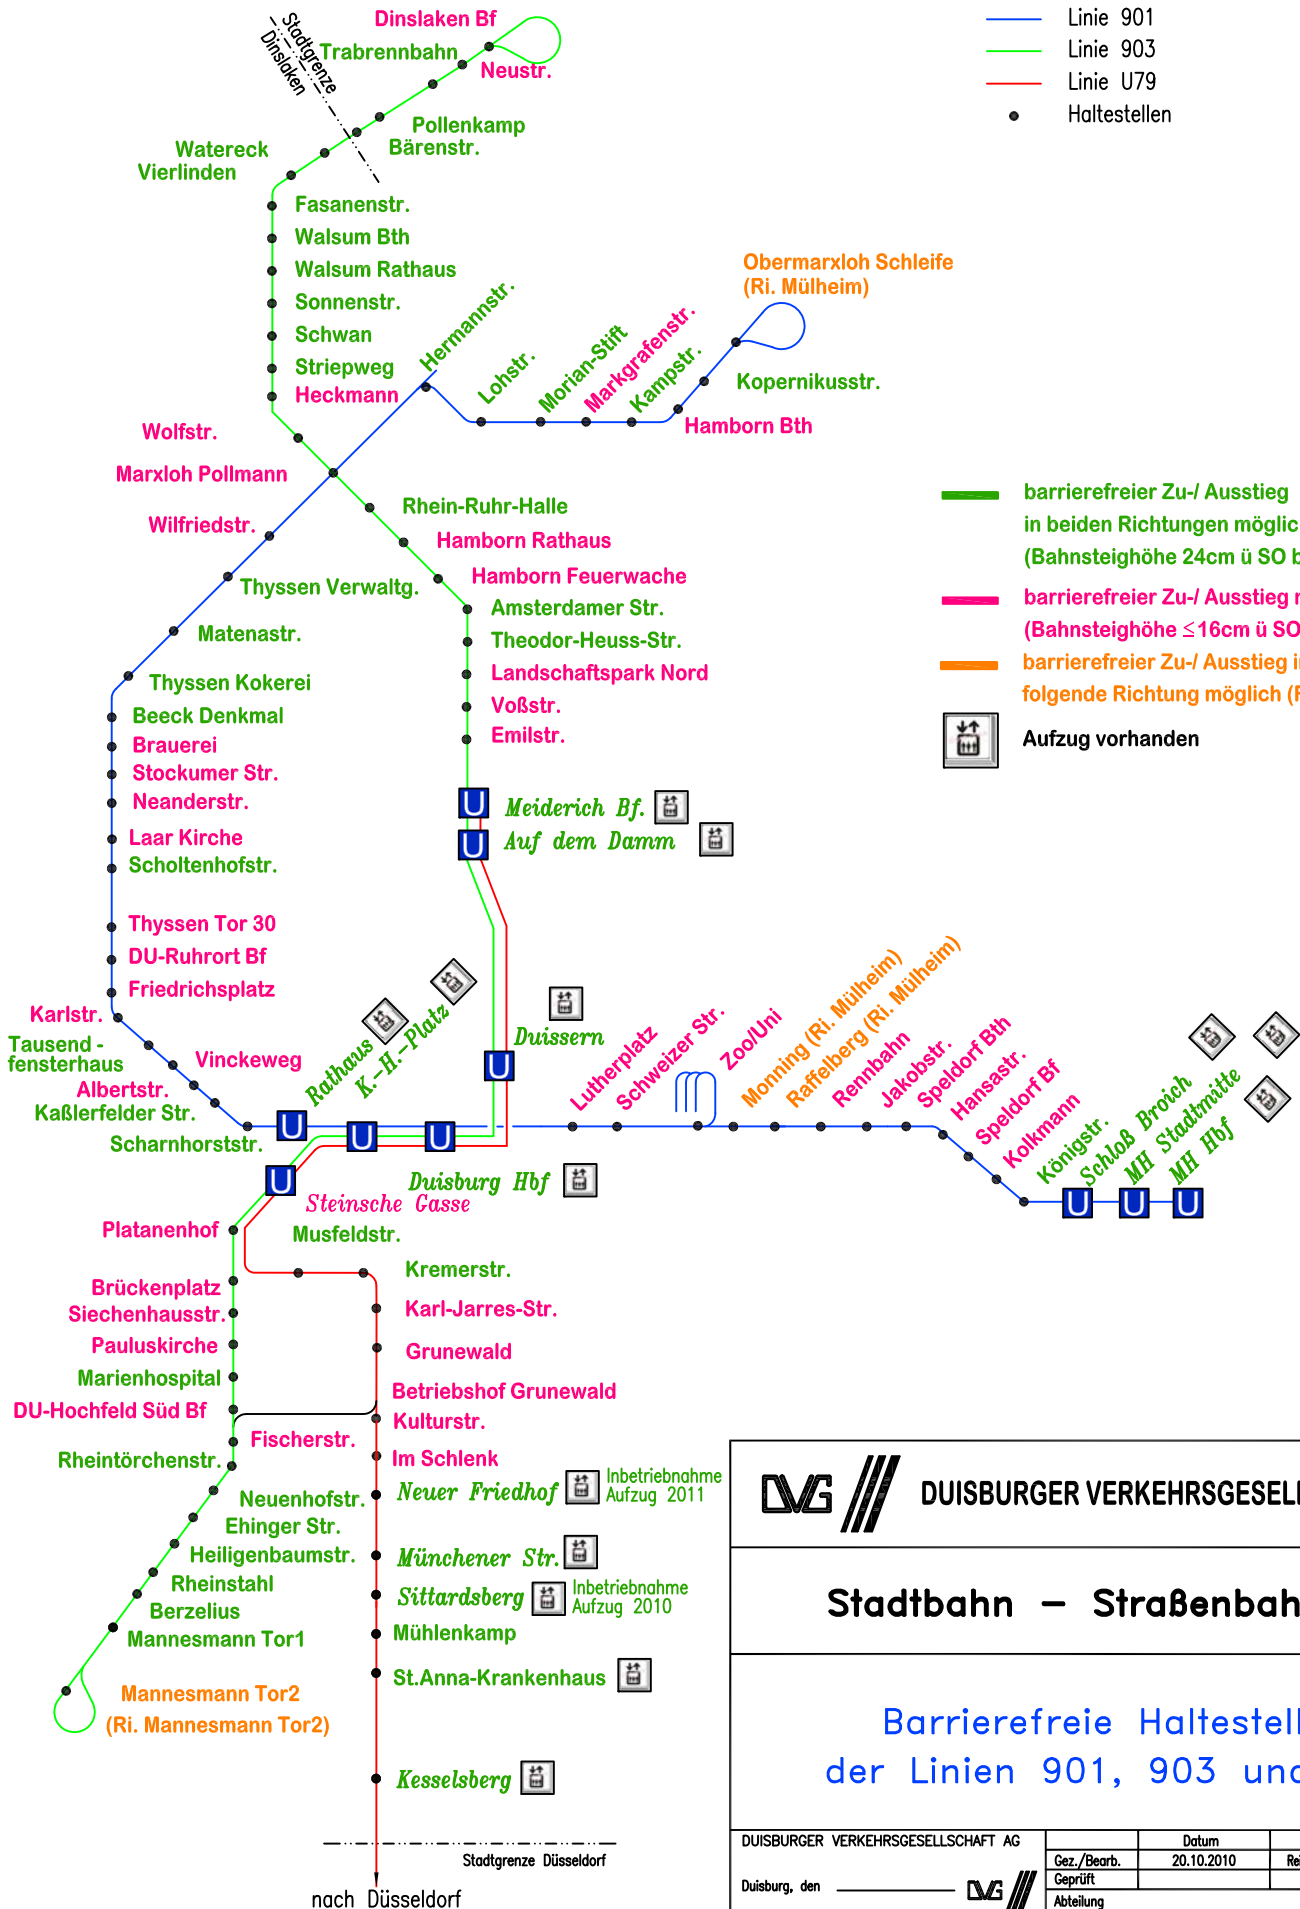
Linie 901
Linie 903
Linie U79
Haltestellen

Stadtgrenze Dinslaken
Dinslaken Bf
Trabrennbahn
Neustr.
Pollenkamp
Bärenstr.
Watereck
Vierlinden
Fasanenstr.
Walsum Bth
Walsum Rathaus
Sonnenstr.
Schwan
Striepweg
Heckmann
Hermannstr.
Lohstr.
Morian-Stift
Markgrafenstr.
Kampstr.
Obermarxloh Schleife
(Ri. Mülheim)
Kopernikusstr.
Hamborn Bth
Wolfstr.
Marxloh Pollmann
Wilfriedstr.
Rhein-Ruhr-Halle
Hamborn Rathaus
Hamborn Feuerwache
Thyssen Verwaltg.
Amsterdamer Str.
Matenastr.
Theodor-Heuss-Str.
Landschaftspark Nord
Thyssen Kokerei
Voßstr.
Beeck Denkmal
Emilstr.
Brauerei
Stockumer Str.
Neanderstr.
Meiderich Bf.
Auf dem Damm
Laar Kirche
Scholtenhofstr.
Thyssen Tor 30
DU-Ruhrort Bf
Friedrichsplatz
Duissern
Karlstr.
Tausend - fensterhaus
Vinckeweg
Rathaus
K.-H.-Platz
Albertstr.
Kaßlerfelder Str.
Scharnhorststr.
Lutherplatz
Schweizer Str.
Zoo/Uni
Monning (Ri. Mülheim)
Raffelberg (Ri. Mülheim)
Rennbahn
Jakobstr.
Speldorf Bth
Hansastr.
Speldorf Bf
Kolkmann
Königstr.
Schloß Broich
MH Stadtmitte
MH Hbf

barrierefreier Zu-/ Ausstieg in beiden Richtungen möglic
(Bahnsteighöhe 24cm ü SO b
barrierefreier Zu-/ Ausstieg r
(Bahnsteighöhe ≤16cm ü SO
barrierefreier Zu-/ Ausstieg i
folgende Richtung möglich (R
Aufzug vorhanden

Duisburg Hbf
Steinsche Gasse
Musfeldstr.
Platanenhof
Kremerstr.
Brückenplatz
Siechenhausstr.
Karl-Jarres-Str.
Pauluskirche
Grunewald
Marienhospital
Betriebshof Grunewald
DU-Hochfeld Süd Bf
Kulturstr.
Fischerstr.
Rheintörchenstr.
Im Schlenk
Neuer Friedhof
Inbetriebnahme Aufzug 2011
Neuenhofstr.
Ehinger Str.
Heiligenbaumstr.
Münchener Str.
Rheinstahl
Sittardsberg
Inbetriebnahme Aufzug 2010
Berzelius
Mannesmann Tor1
Mühlenkamp
St.Anna-Krankenhaus
Mannesmann Tor2
(Ri. Mannesmann Tor2)
Kesselsberg
Stadtgrenze Düsseldorf
nach Düsseldorf

DVG DUISBURGER VERKEHRSGESELL
Stadtbahn – Straßenbah
Barrierefreie Haltestell
der Linien 901, 903 und

| DUISBURGER VERKEHRSGESELLSCHAFT AG | | Datum | |
|---|---|---|---|
| | Gez./Bearb. | 20.10.2010 | Re |
| Duisburg, den DVG | Geprüft | | |
| | Abteilung | | |